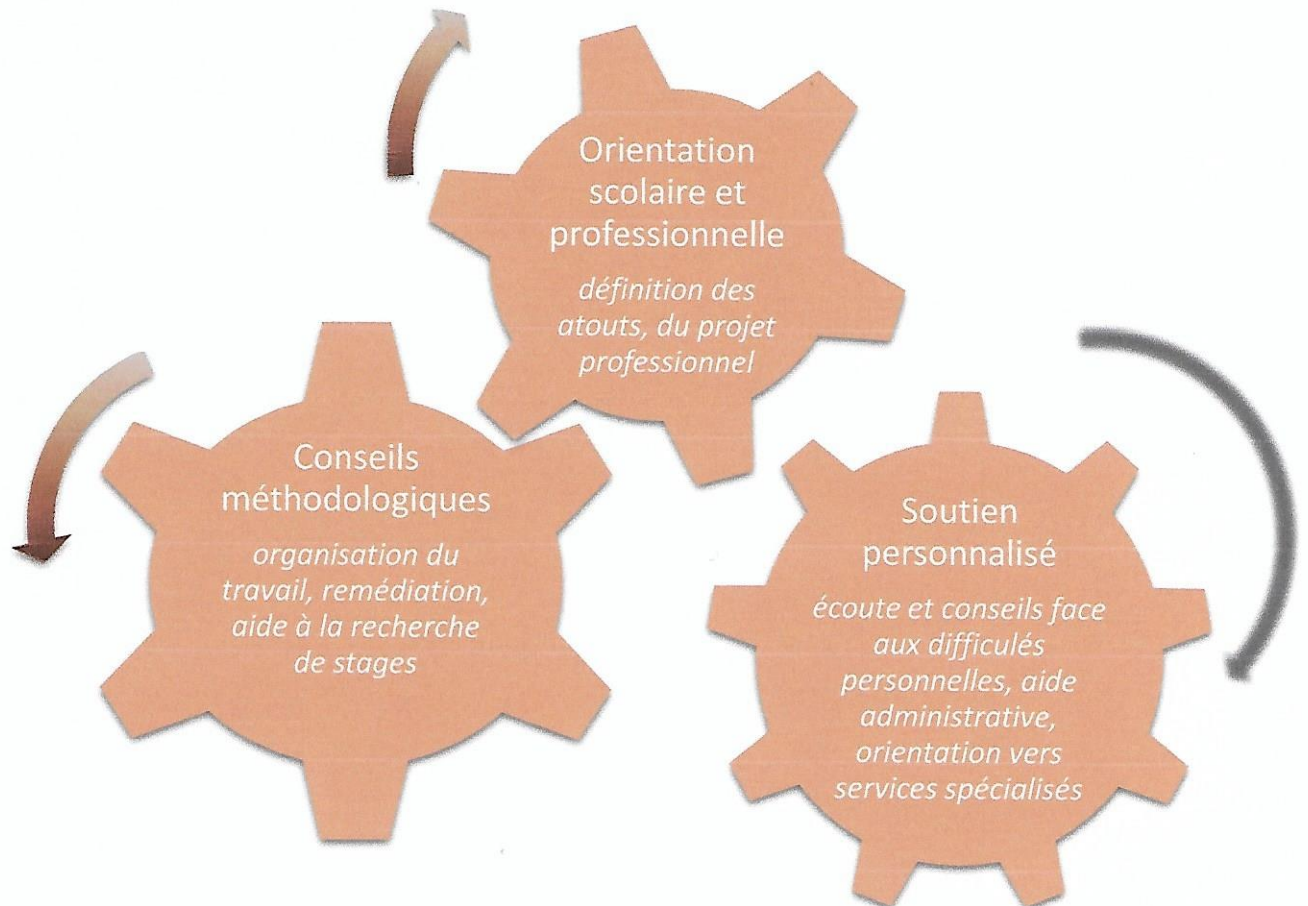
Orientation scolaire et professionnelle

définition des atouts, du projet professionnel

Conseils méthodologiques

organisation du travail, remédiation, aide à la recherche de stages

Soutien personnalisé

écoute et conseils face aux difficulés personnelles, aide administrative, orientation vers services spécialisés